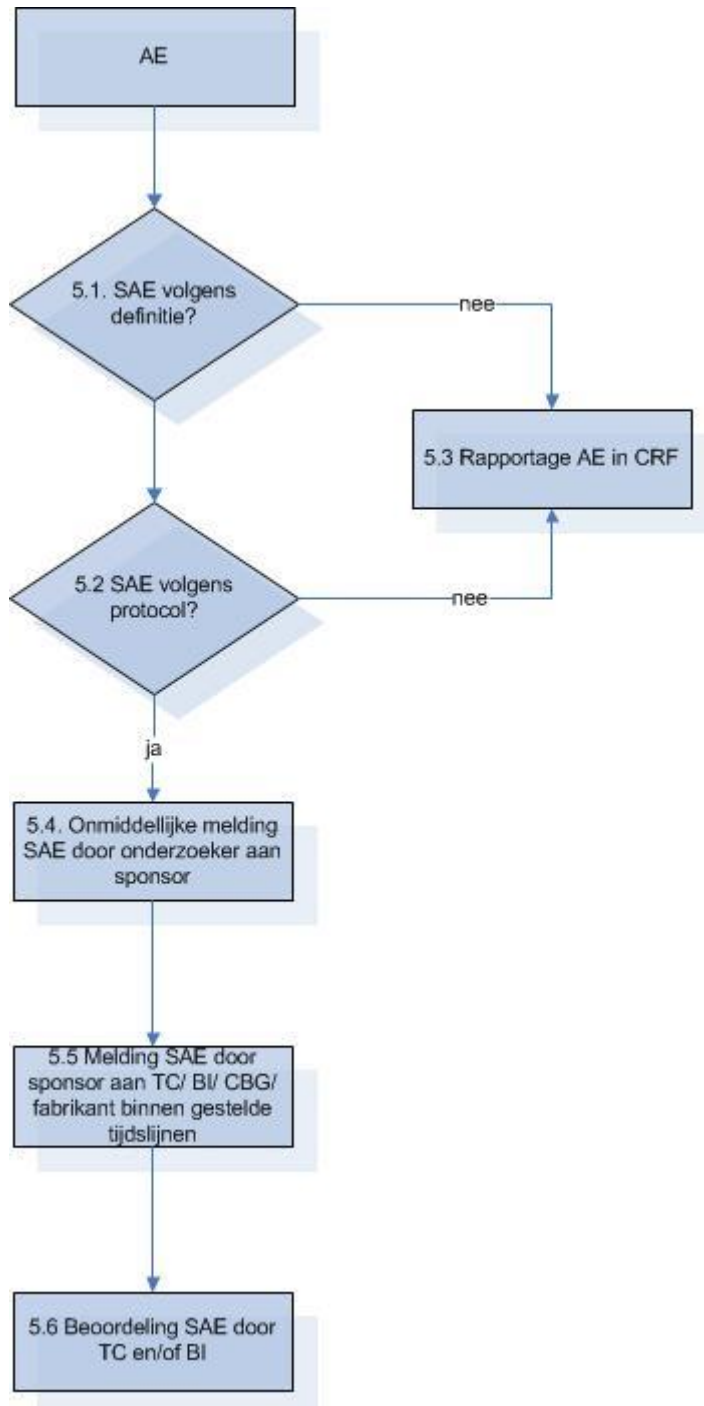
AE

5.1. SAE volgens definitie?

nee

5.3 Rapportage AE in CRF

5.2 SAE volgens protocol?

nee

ja

5.4. Onmiddellijke melding SAE door onderzoeker aan sponsor

5.5 Melding SAE door sponsor aan TC/ BI/ CBG/ fabrikant binnen gestelde tijdslijnen

5.6 Beoordeling SAE door TC en/of BI